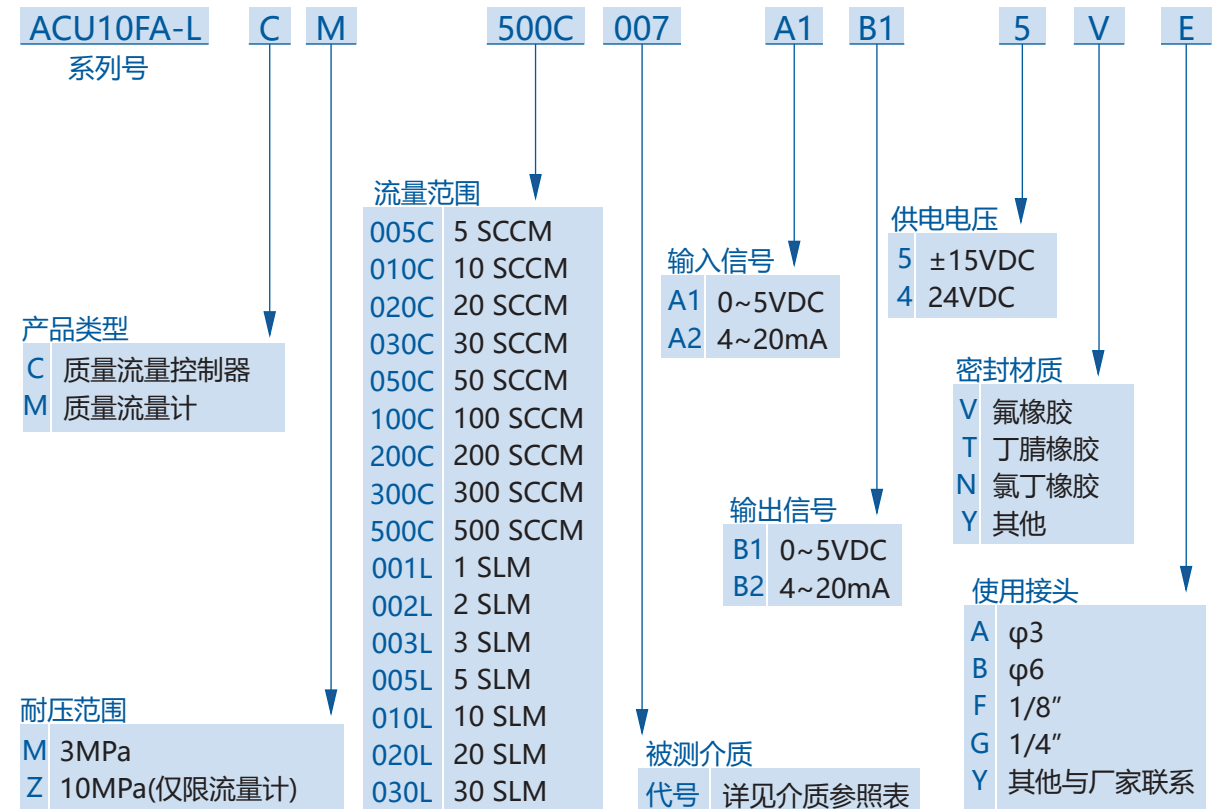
ACU10FA-L C M 500C 007 A1 B1 5 V E

系列号

产品类型

| C | 质量流量控制器 |
|---|---|
| M | 质量流量计 |

耐压范围

| M | 3MPa |
|---|---|
| Z | 10MPa(仅限流量计) |

流量范围

| 005C | 5 SCCM |
|---|---|
| 010C | 10 SCCM |
| 020C | 20 SCCM |
| 030C | 30 SCCM |
| 050C | 50 SCCM |
| 100C | 100 SCCM |
| 200C | 200 SCCM |
| 300C | 300 SCCM |
| 500C | 500 SCCM |
| 001L | 1 SLM |
| 002L | 2 SLM |
| 003L | 3 SLM |
| 005L | 5 SLM |
| 010L | 10 SLM |
| 020L | 20 SLM |
| 030L | 30 SLM |

被测介质

| 代号 | 详见介质参照表 |
|---|---|

输入信号

| A1 | 0~5VDC |
|---|---|
| A2 | 4~20mA |

输出信号

| B1 | 0~5VDC |
|---|---|
| B2 | 4~20mA |

供电电压

| 5 | ±15VDC |
|---|---|
| 4 | 24VDC |

密封材质

| V | 氟橡胶 |
|---|---|
| T | 丁腈橡胶 |
| N | 氯丁橡胶 |
| Y | 其他 |

使用接头

| A | φ3 |
|---|---|
| B | φ6 |
| F | 1/8” |
| G | 1/4” |
| Y | 其他与厂家联系 |